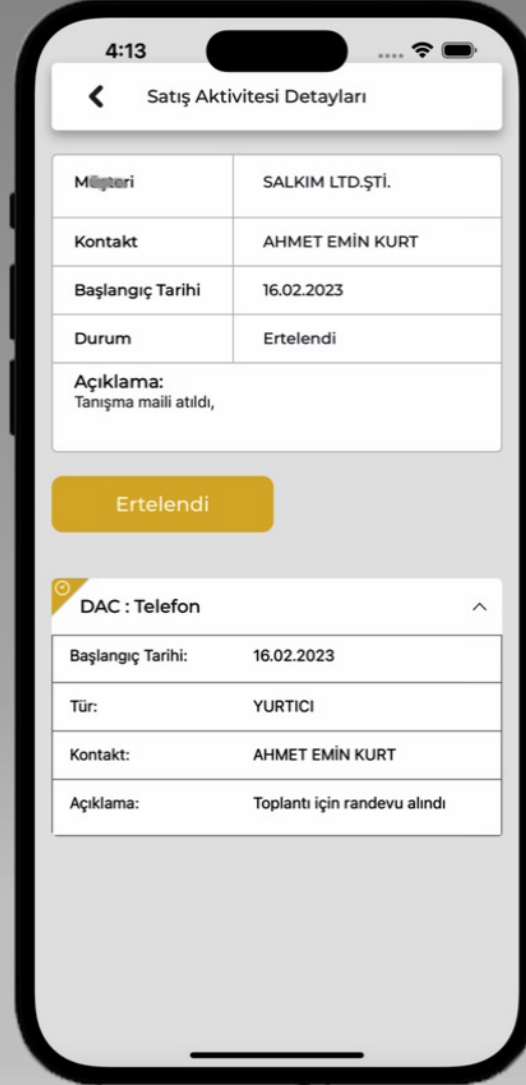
4:13

Satış Aktivitesi Detayları

| M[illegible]eri | SALKIM LTD.ŞTİ. |
|---|---|
| Kontakt | AHMET EMİN KURT |
| Başlangıç Tarihi | 16.02.2023 |
| Durum | Ertelendi |

Açıklama:
Tanışma maili atıldı,

Ertelendi

DAC : Telefon

| Başlangıç Tarihi: | 16.02.2023 |
|---|---|
| Tür: | YURTICI |
| Kontakt: | AHMET EMİN KURT |
| Açıklama: | Toplantı için randevu alındı |